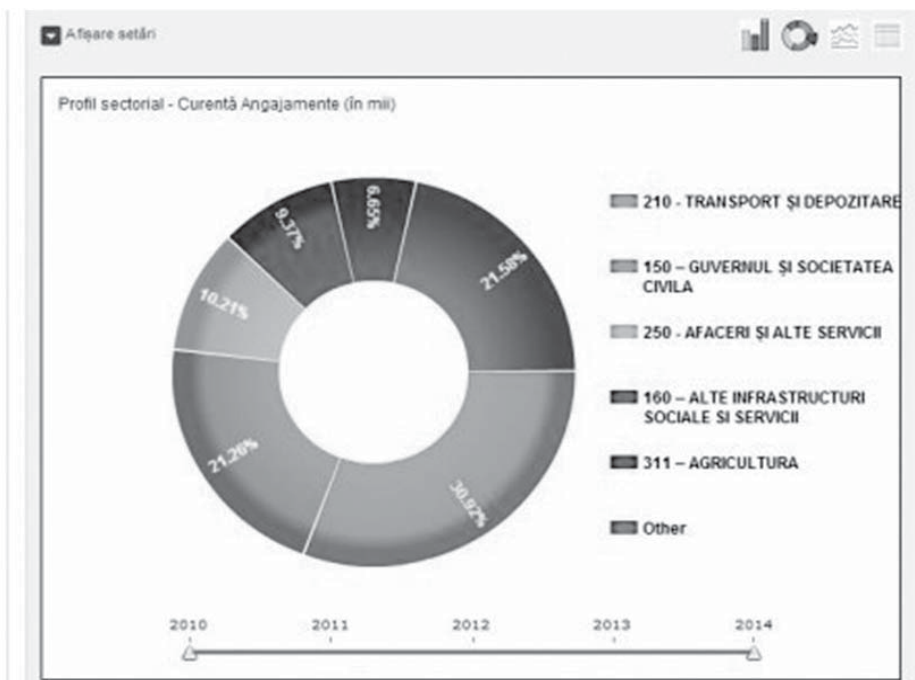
Afişare setări

Profil sectorial - Curentă Angajamente (în mii)

9.37%
6.65%
21.58%
10.21%
21.26%
30.92%

210 - TRANSPORT ŞI DEPOZITARE

150 – GUVERNUL ŞI SOCIETATEA CIVILA

250 - AFACERI ŞI ALTE SERVICII

160 – ALTE INFRASTRUCTURI SOCIALE SI SERVICII

311 – AGRICULTURA

Other

2010
2011
2012
2013
2014